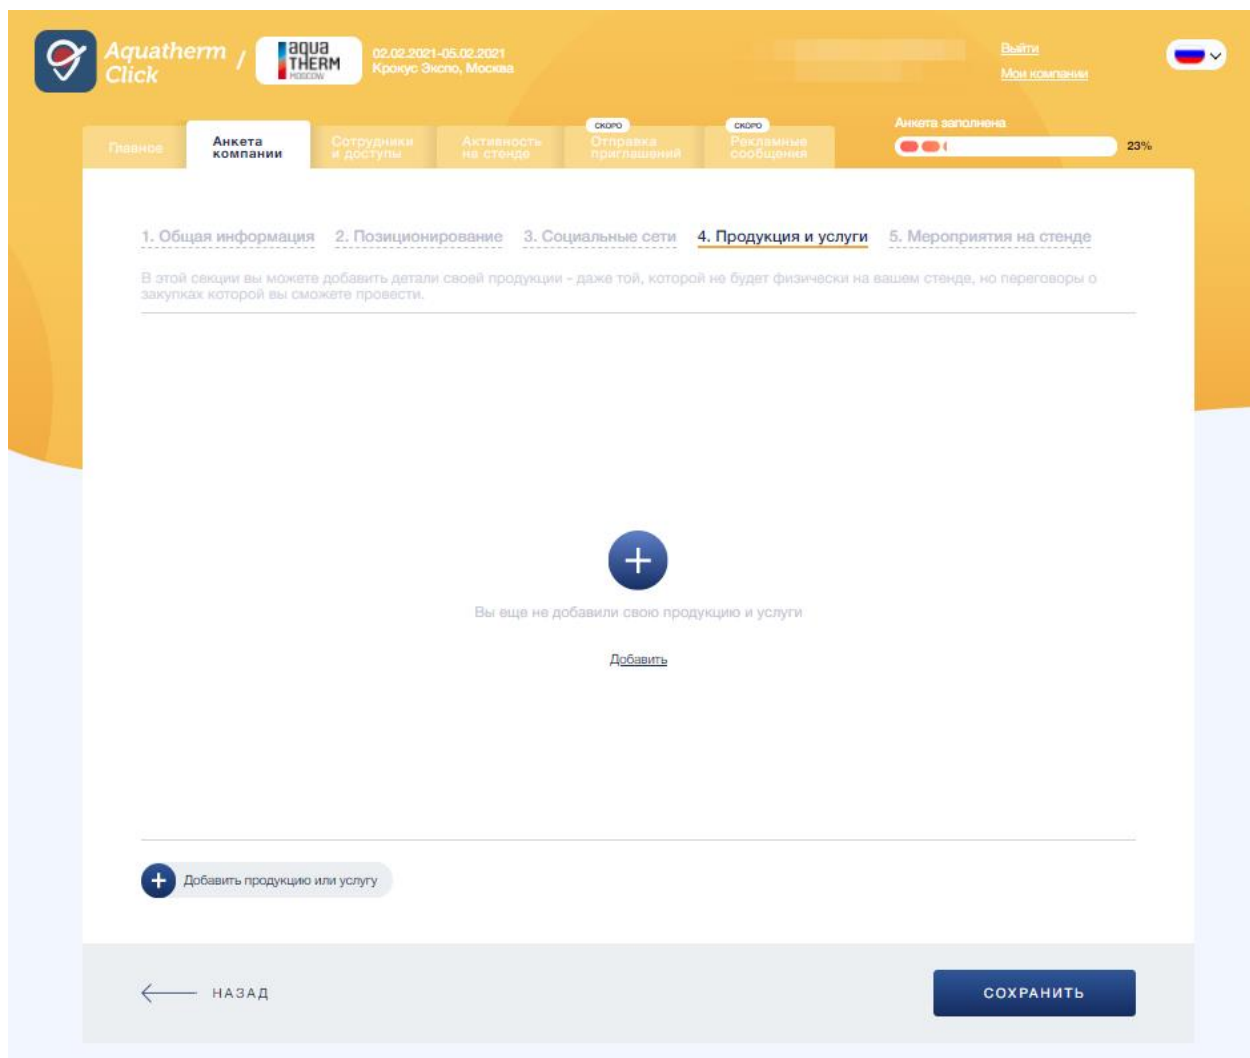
Aquatherm Click / aqua THERM MOSCOW 02.02.2021-05.02.2021 Крокус Экспо, Москва

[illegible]

Выйти
Мои компании

Главное | Анкета компании | Сотрудники и доступы | Активность на стенде | СКОРО Отправка приглашений | СКОРО Рекламные сообщения

Анкета заполнена
23%

1. Общая информация 2. Позиционирование 3. Социальные сети 4. Продукция и услуги 5. Мероприятия на стенде

В этой секции вы можете добавить детали своей продукции - даже той, которой не будет физически на вашем стенде, но переговоры о закупках которой вы сможете провести.

+

Вы еще не добавили свою продукцию и услуги

Добавить

+ Добавить продукцию или услугу

НАЗАД

СОХРАНИТЬ